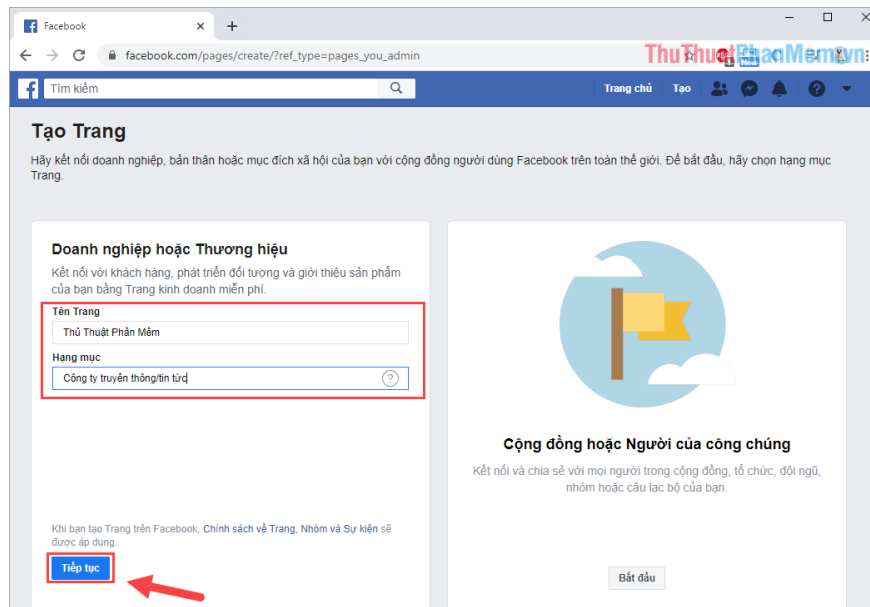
Facebook

facebook.com/pages/create/?ref_type=pages_you_admin

ThuThuatPhanMem.vn

Tìm kiếm

Trang chủ Tạo

Tạo Trang

Hãy kết nối doanh nghiệp, bản thân hoặc mục đích xã hội của bạn với cộng đồng người dùng Facebook trên toàn thế giới. Để bắt đầu, hãy chọn hạng mục Trang.

Doanh nghiệp hoặc Thương hiệu

Kết nối với khách hàng, phát triển đối tượng và giới thiệu sản phẩm của bạn bằng Trang kinh doanh miễn phí.

Tên Trang

Thủ Thuật Phần Mềm

Hạng mục

Công ty truyền thông/tin tức

Khi bạn tạo Trang trên Facebook, Chính sách về Trang, Nhóm và Sự kiện sẽ được áp dụng.

Tiếp tục

Cộng đồng hoặc Người của công chúng

Kết nối và chia sẻ với mọi người trong cộng đồng, tổ chức, đội ngũ, nhóm hoặc câu lạc bộ của bạn.

Bắt đầu